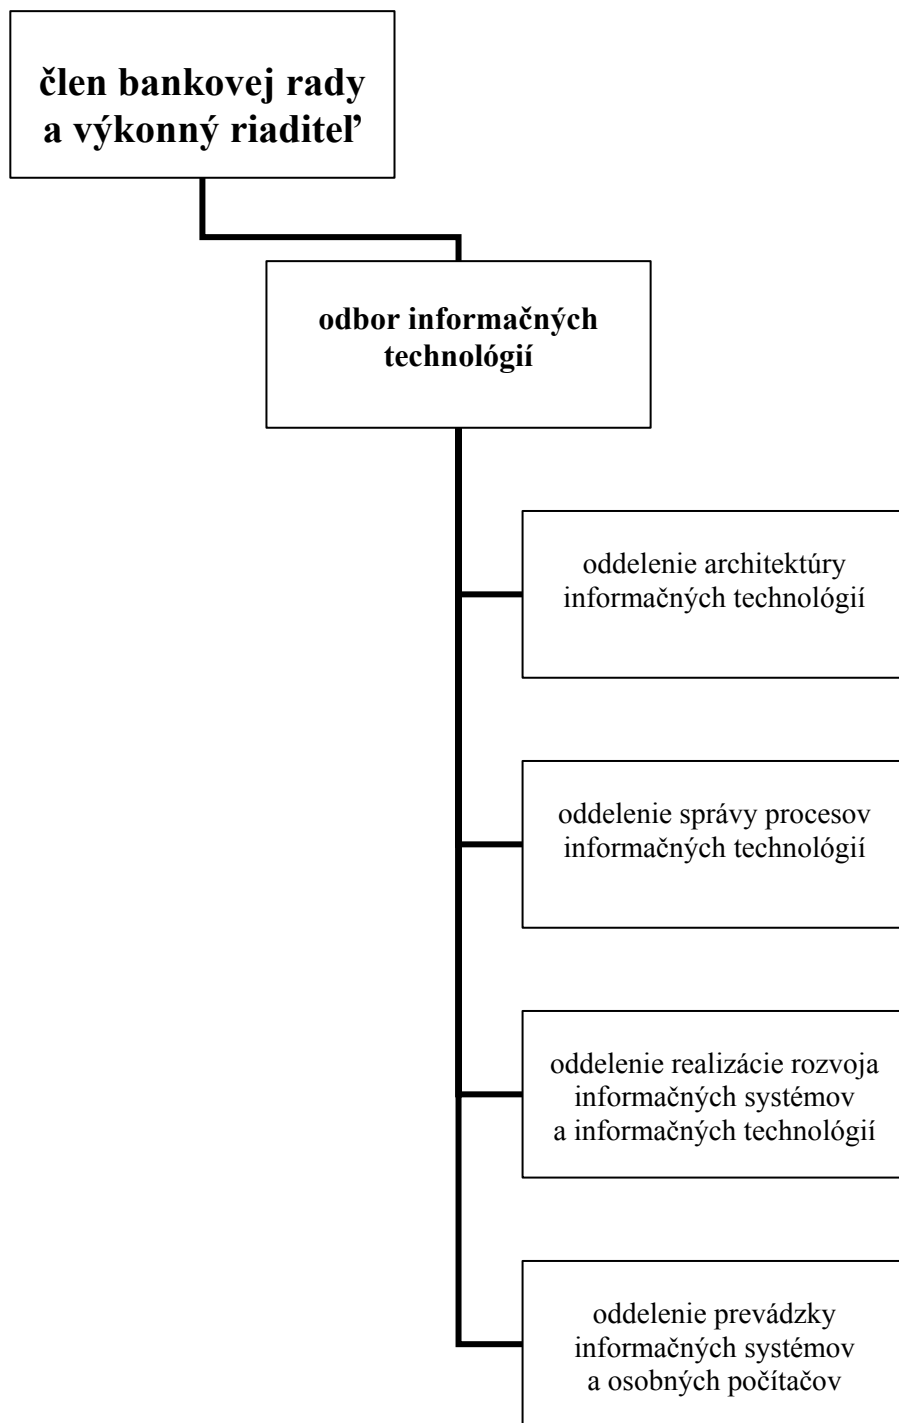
člen bankovej rady a výkonný riaditeľ

odbor informačných technológií

oddelenie architektúry informačných technológií

oddelenie správy procesov informačných technológií

oddelenie realizácie rozvoja informačných systémov a informačných technológií

oddelenie prevádzky informačných systémov a osobných počítačov